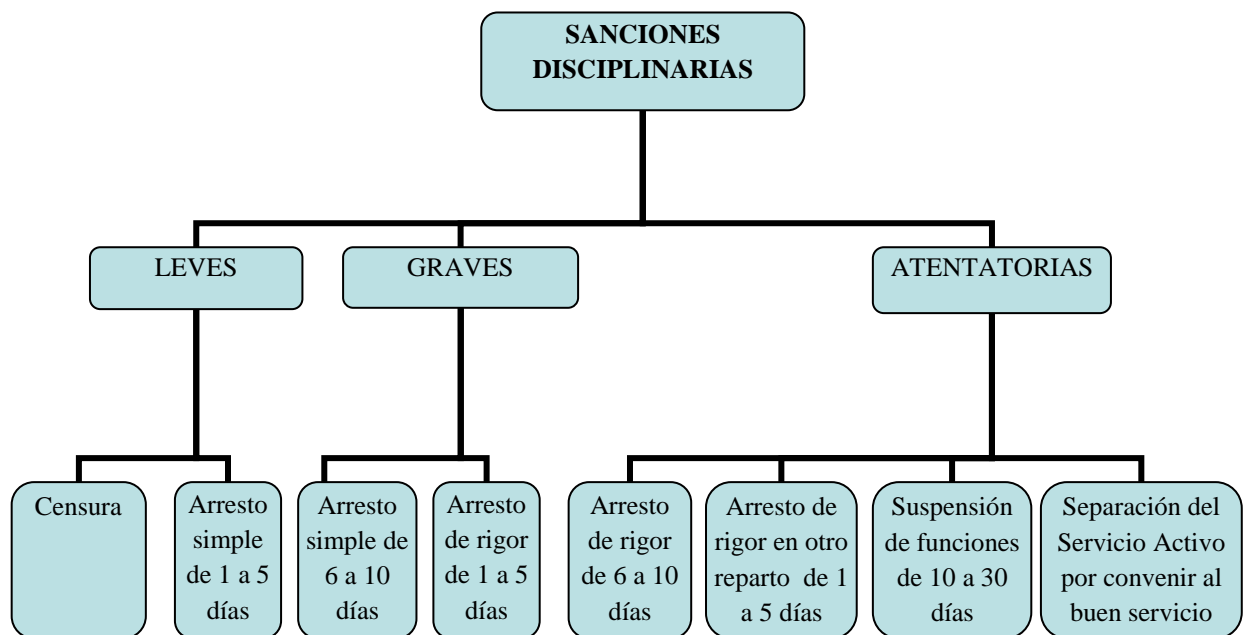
SANCIONES DISCIPLINARIAS

LEVES

GRAVES

ATENTATORIAS

Censura

Arresto simple de 1 a 5 días

Arresto simple de 6 a 10 días

Arresto de rigor de 1 a 5 días

Arresto de rigor de 6 a 10 días

Arresto de rigor en otro reparto de 1 a 5 días

Suspensión de funciones de 10 a 30 días

Separación del Servicio Activo por convenir al buen servicio